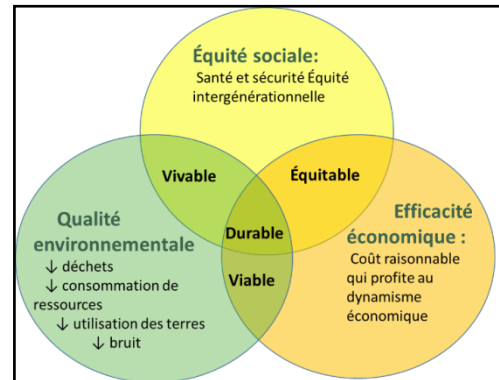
Équité sociale:
Santé et sécurité Équité intergénérationnelle

Vivable

Équitable

Qualité environnementale
↓ déchets
↓ consommation de ressources
↓ utilisation des terres
↓ bruit

Durable

Viable

Efficacité économique :
Coût raisonnable qui profite au dynamisme économique